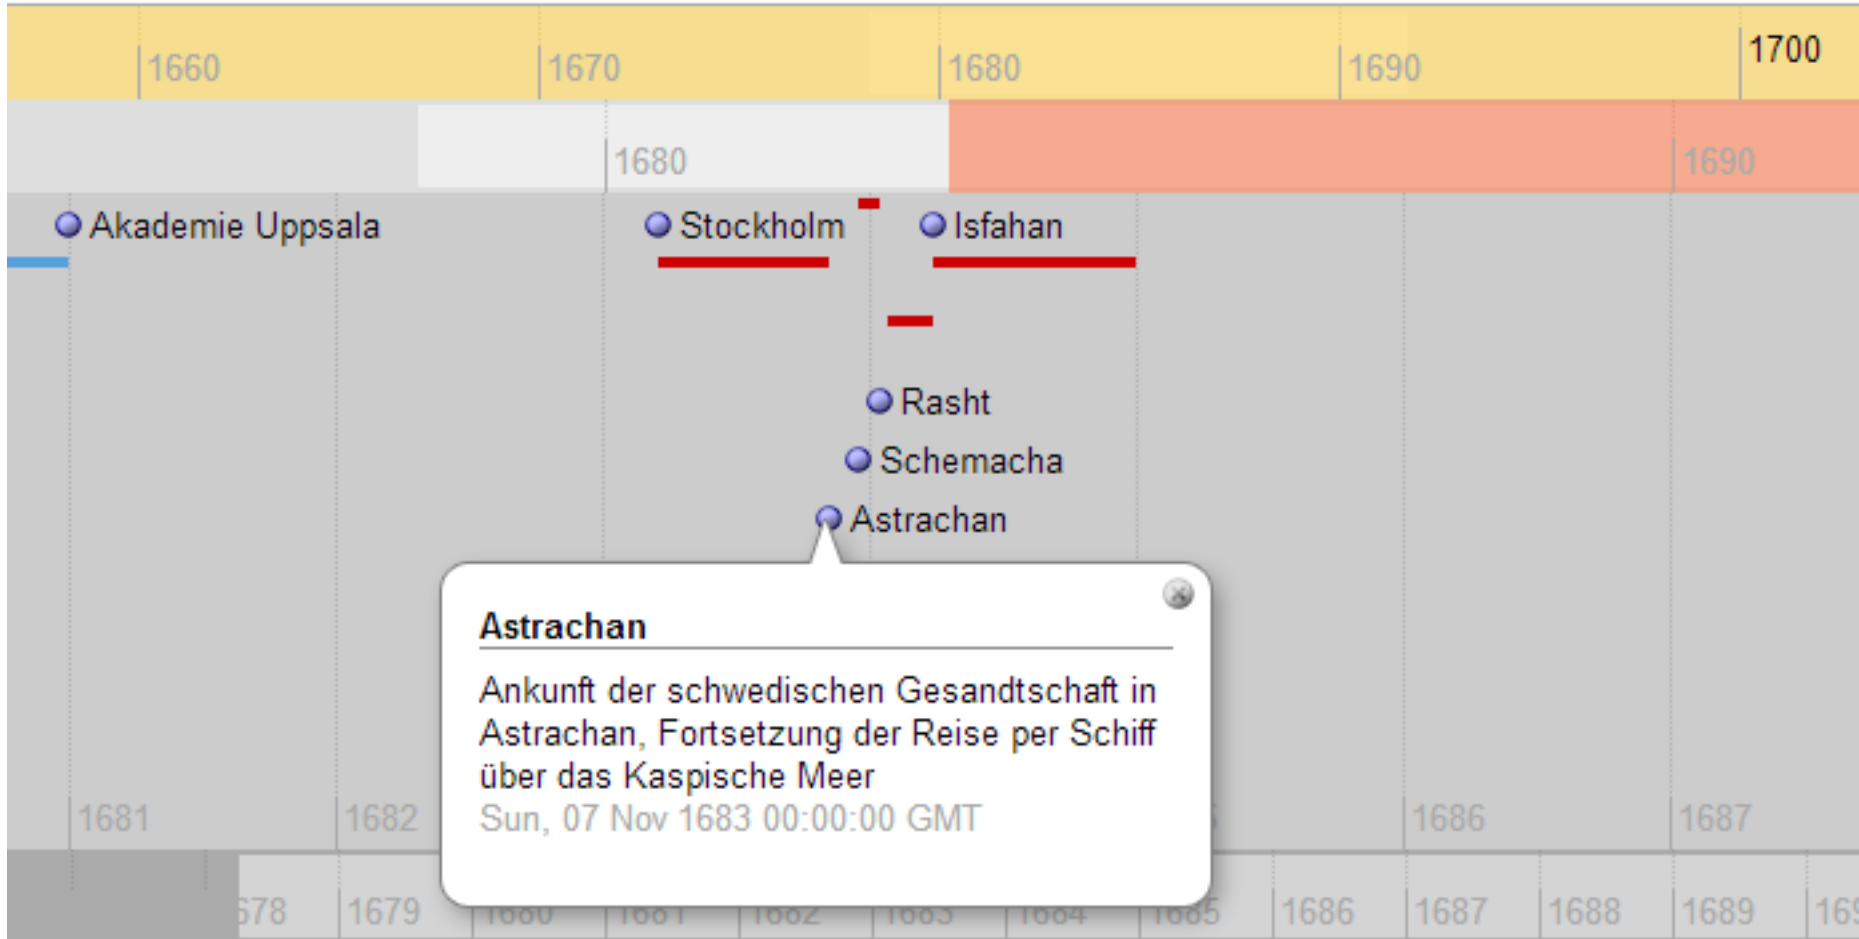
1660 1670 1680 1690 1700

1680 1690

Akademie Uppsala

Stockholm

Isfahan

Rasht

Schemacha

Astrachan

Astrachan

Ankunft der schwedischen Gesandtschaft in Astrachan, Fortsetzung der Reise per Schiff über das Kaspische Meer
Sun, 07 Nov 1683 00:00:00 GMT

1681 1682 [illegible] 1686 1687

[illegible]78 1679 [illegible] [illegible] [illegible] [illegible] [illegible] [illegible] 1686 1687 1688 1689 16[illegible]